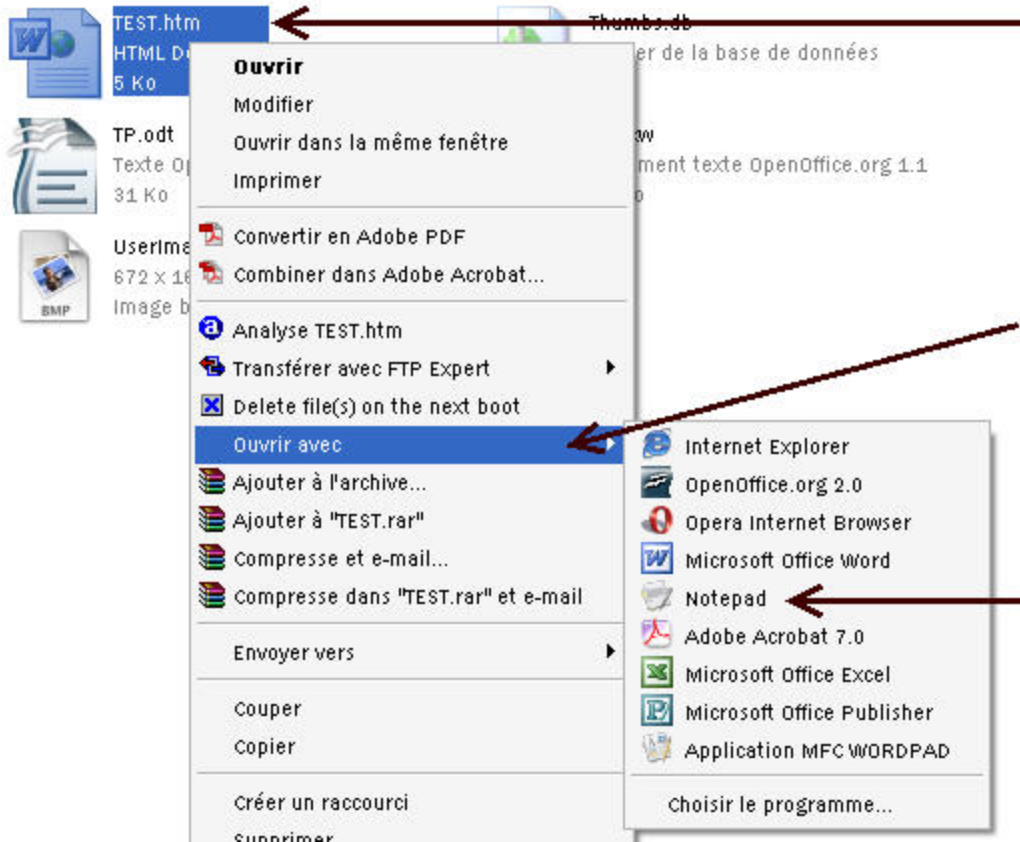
TEST.htm
HTML D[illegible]
5 Ko

Thumbs.db
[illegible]er de la base de données

TP.odt
Texte O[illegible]
31 Ko

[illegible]w
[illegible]ment texte OpenOffice.org 1.1
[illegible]

UserIma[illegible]
672 x 1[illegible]
Image b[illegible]

BMP

Ouvrir
Modifier
Ouvrir dans la même fenêtre
Imprimer

Convertir en Adobe PDF
Combiner dans Adobe Acrobat...

Analyse TEST.htm
Transférer avec FTP Expert
Delete file(s) on the next boot
Ouvrir avec
Ajouter à l'archive...
Ajouter à "TEST.rar"
Compresse et e-mail...
Compresse dans "TEST.rar" et e-mail

Envoyer vers

Couper
Copier

Créer un raccourci
Supprimer

Internet Explorer
OpenOffice.org 2.0
Opera Internet Browser
Microsoft Office Word
Notepad
Adobe Acrobat 7.0
Microsoft Office Excel
Microsoft Office Publisher
Application MFC WORDPAD

Choisir le programme...